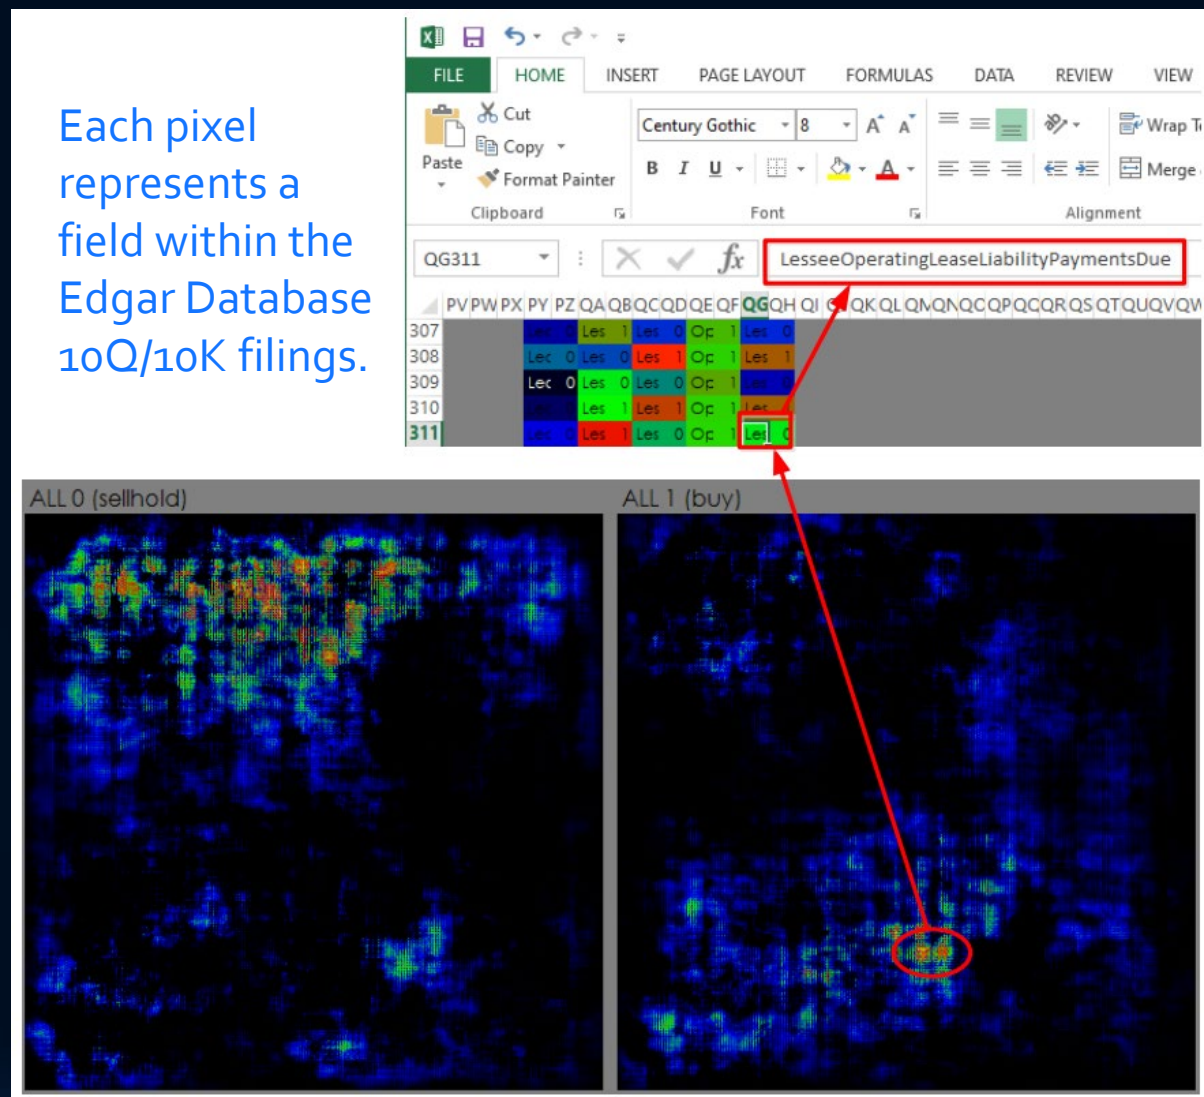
Each pixel represents a field within the Edgar Database 10Q/10K filings.

FILE HOME INSERT PAGE LAYOUT FORMULAS DATA REVIEW VIEW

Cut
Copy
Paste
Format Painter
Clipboard

Century Gothic 8
B I U
Font

Wrap T
Merge
Alignment

QG311
LesseeOperatingLeaseLiabilityPaymentsDue

PV PW PX PY PZ QA QB QC QD QE QF QG QH QI QJ QK QL QM QN QO QP QQ QR QS QT QU QV QW

| | | | | | | | | | | |
|---|---|---|---|---|---|---|---|---|---|---|
| 307 | Les | 0 | Les | 1 | Les | 0 | Op | 1 | Les | 0 |
| 308 | Lec | 0 | Les | 0 | Les | 1 | Op | 1 | Les | 1 |
| 309 | Lec | 0 | Les | 0 | Les | 0 | Op | 1 | Les | 0 |
| 310 | | | Les | 1 | Les | 1 | Op | 1 | Les | |
| 311 | Les | 0 | Les | 1 | Les | 0 | Op | 1 | Les | 0 |

ALL 0 (sellhold)

ALL 1 (buy)